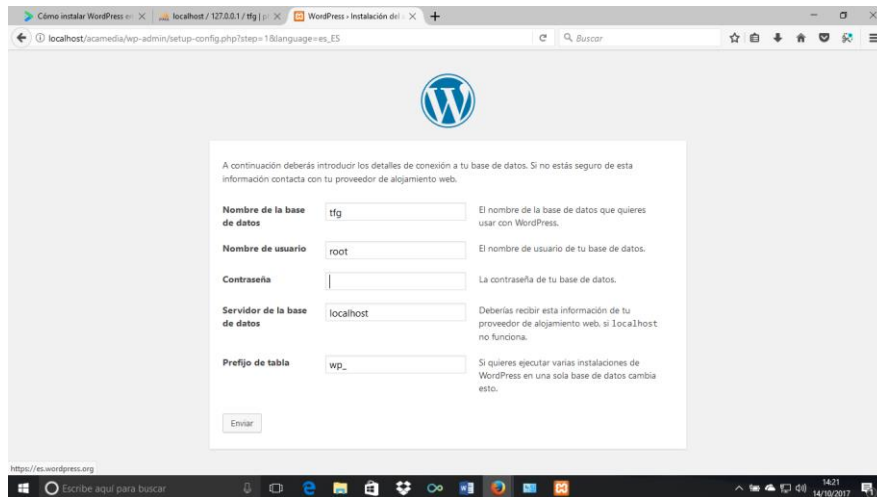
Cómo instalar WordPress en | localhost / 127.0.0.1 / tfg | p | WordPress › Instalación del

localhost/acamedia/wp-admin/setup-config.php?step=1&language=es_ES

Buscar

A continuación deberás introducir los detalles de conexión a tu base de datos. Si no estás seguro de esta información contacta con tu proveedor de alojamiento web.

| | | |
|---|---|---|
| Nombre de la base de datos | tfg | El nombre de la base de datos que quieres usar con WordPress. |
| Nombre de usuario | root | El nombre de usuario de tu base de datos. |
| Contraseña | | La contraseña de tu base de datos. |
| Servidor de la base de datos | localhost | Deberías recibir esta información de tu proveedor de alojamiento web. si localhost no funciona. |
| Prefijo de tabla | wp_ | Si quieres ejecutar varias instalaciones de WordPress en una sola base de datos cambia esto. |

Enviar

https://es.wordpress.org

Escribe aquí para buscar

14:21
14/10/2017